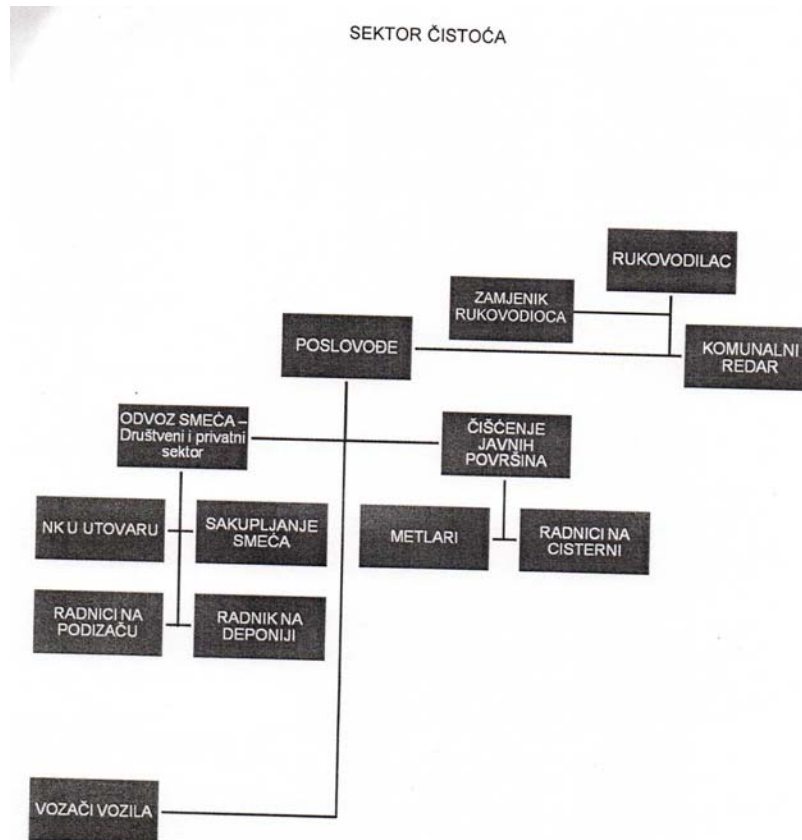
SEKTOR ČISTOĆA

RUKOVODILAC

ZAMJENIK RUKOVODIOCA

POSLOVOĐE

KOMUNALNI REDAR

ODVOZ SMEĆA – Društveni i privatni sektor

ČIŠĆENJE JAVNIH POVRŠINA

NK U UTOVARU

SAKUPLJANJE SMEĆA

METLARI

RADNICI NA CISTERNI

RADNICI NA PODIZAČU

RADNIK NA DEPONIJI

VOZAČI VOZILA